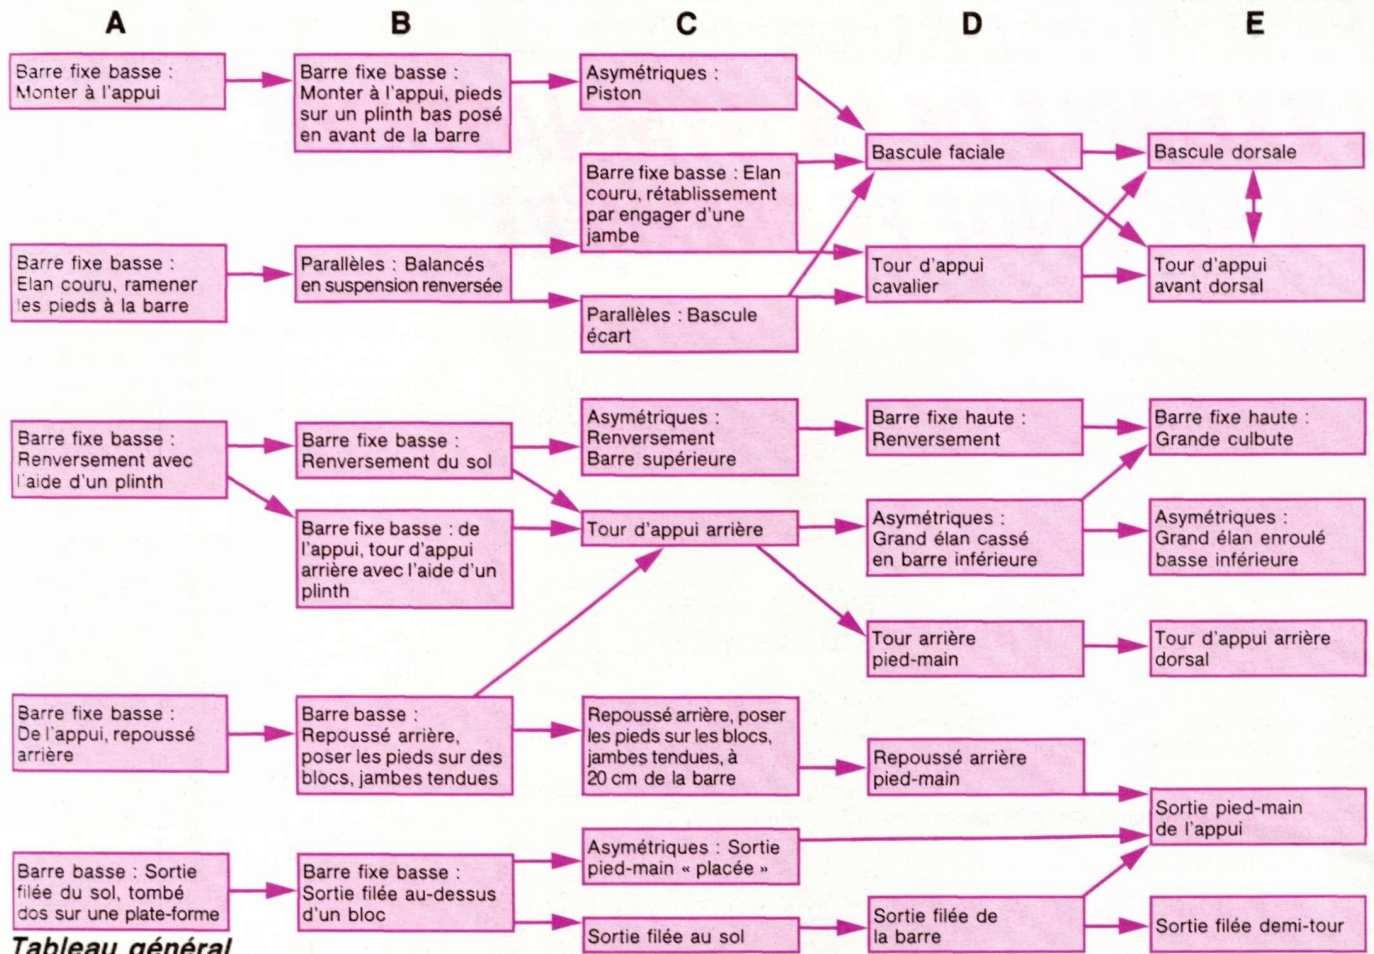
A

B

C

D

E

Barre fixe basse : Monter à l'appui

Barre fixe basse : Monter à l'appui, pieds sur un plinth bas posé en avant de la barre

Asymétriques : Piston

Bascule faciale

Bascule dorsale

Barre fixe basse : Elan couru, rétablissement par engager d'une jambe

Barre fixe basse : Elan couru, ramener les pieds à la barre

Parallèles : Balancés en suspension renversée

Tour d'appui cavalier

Tour d'appui avant dorsal

Parallèles : Bascule écart

Barre fixe basse : Renversement avec l'aide d'un plinth

Barre fixe basse : Renversement du sol

Asymétriques : Renversement Barre supérieure

Barre fixe haute : Renversement

Barre fixe haute : Grande culbute

Tour d'appui arrière

Barre fixe basse : de l'appui, tour d'appui arrière avec l'aide d'un plinth

Asymétriques : Grand élan cassé en barre inférieure

Asymétriques : Grand élan enroulé basse inférieure

Tour arrière pied-main

Tour d'appui arrière dorsal

Barre fixe basse : De l'appui, repoussé arrière

Barre basse : Repoussé arrière, poser les pieds sur des blocs, jambes tendues

Repoussé arrière, poser les pieds sur les blocs, jambes tendues, à 20 cm de la barre

Repoussé arrière pied-main

Sortie pied-main de l'appui

Asymétriques : Sortie pied-main « placée »

Barre basse : Sortie filée du sol, tombé dos sur une plate-forme

Barre fixe basse : Sortie filée au-dessus d'un bloc

Sortie filée au sol

Sortie filée de la barre

Sortie filée demi-tour

Tableau général